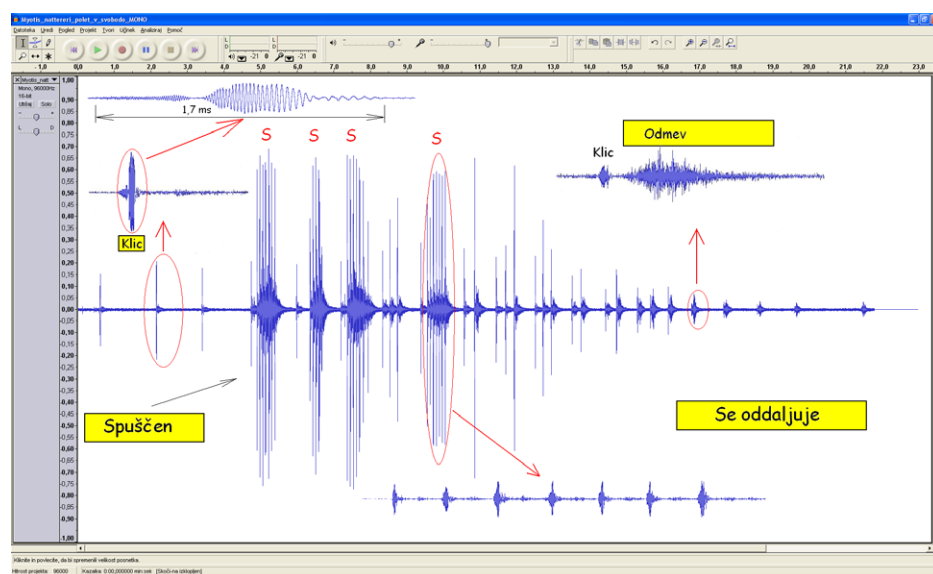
Myotis_nattereri_polet_v_svobodo_MONO

Datoteka Uredi Pogled Projekt Tvori Učinek Analiziraj Pomoč

L R -21 0 -21 0

-1,0 0,0 1,0 2,0 3,0 4,0 5,0 6,0 7,0 8,0 9,0 10,0 11,0 12,0 13,0 14,0 15,0 16,0 17,0 18,0 19,0 20,0 21,0 22,0 23,0

Myotis_natt
Mono, 96000Hz
16-bit
Utišaj Solo

1,00 0,90 0,85 0,80 0,75 0,70 0,65 0,60 0,55 0,50 0,45 0,40 0,35 0,30 0,25 0,20 0,15 0,10 0,05 0,00 -0,05 -0,10 -0,15 -0,20 -0,25 -0,30 -0,35 -0,40 -0,45 -0,50 -0,55 -0,60 -0,65 -0,70 -0,75 -0,80 -0,85 -0,90 -1,00

1,7 ms

S S S S

Odmev

Klic

Klic

Spuščen

Se oddaljuje

Kliknite in povlecite, da bi spremenili velikost posnetka.

Hitrost projekta: 96000 Kazalka: 0:00,000000 min:sek [Skoči na izklopljen]